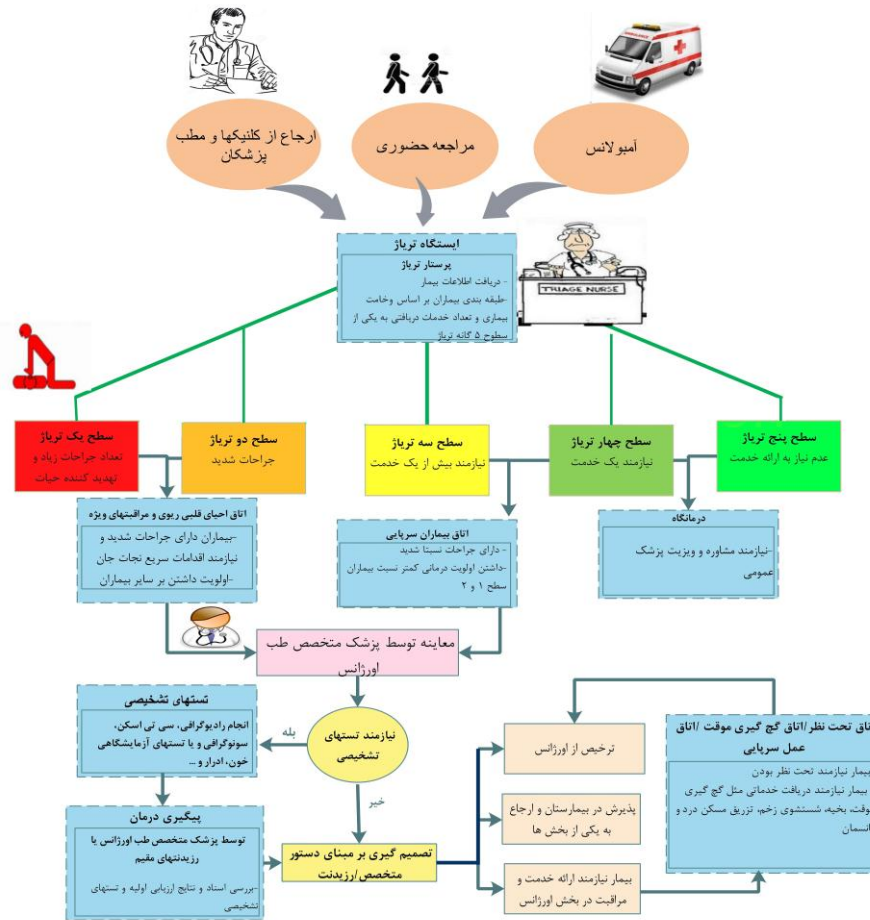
ارجاع از کلنیکها و مطب پزشکان

مراجعه حضوری

آمبولانس

ایستگاه تریاژ

پرستار تریاژ

- دریافت اطلاعات بیمار

-طبقه بندی بیماران بر اساس وخامت بیماری و تعداد خدمات دریافتی به یکی از سطوح ۵ گانه تریاژ

TRIAGE NURSE

سطح یک تریاژ
تعداد جراحات زیاد و تهدید کننده حیات

سطح دو تریاژ
جراحات شدید

سطح سه تریاژ
نیازمند بیش از یک خدمت

سطح چهار تریاژ
نیازمند یک خدمت

سطح پنج تریاژ
عدم نیاز به ارائه خدمت

اتاق احیای قلبی ریوی و مراقبتهای ویژه

-بیماران دارای جراحات شدید و

- نیازمند اقدامات سریع نجات جان

-اولویت داشتن بر سایر بیماران

اتاق بیماران سرپایی

- دارای جراحات نسبتا شدید

-داشتن اولویت درمانی کمتر نسبت بیماران سطح ۱ و ۲

درمانگاه

-نیازمند مشاوره و ویزیت پزشک عمومی

معاینه توسط پزشک متخصص طب اورژانس

تستهای تشخیصی

انجام رادیوگرافی، سی تی اسکن، سونوگرافی و یا تستهای آزمایشگاهی خون، ادرار و ...

بله

نیازمند تستهای تشخیصی

خیر

پیگیری درمان

توسط پزشک متخصص طب اورژانس یا رزیدنتهای مقیم

-بررسی اسناد و نتایج ارزیابی اولیه و تستهای تشخیصی

تصمیم گیری بر مبنای دستور متخصص/رزیدنت

ترخیص از اورژانس

پذیرش در بیمارستان و ارجاع به یکی از بخش ها

بیمار نیازمند ارائه خدمت و مراقبت در بخش اورژانس

اتاق تحت نظر /اتاق گچ گیری موقت /اتاق عمل سرپایی

بیمار نیازمند تحت نظر بودن

بیمار نیازمند دریافت خدماتی مثل گچ گیری موقت، بخیه، شستشوی زخم، تزریق مسکن درد و انسمان